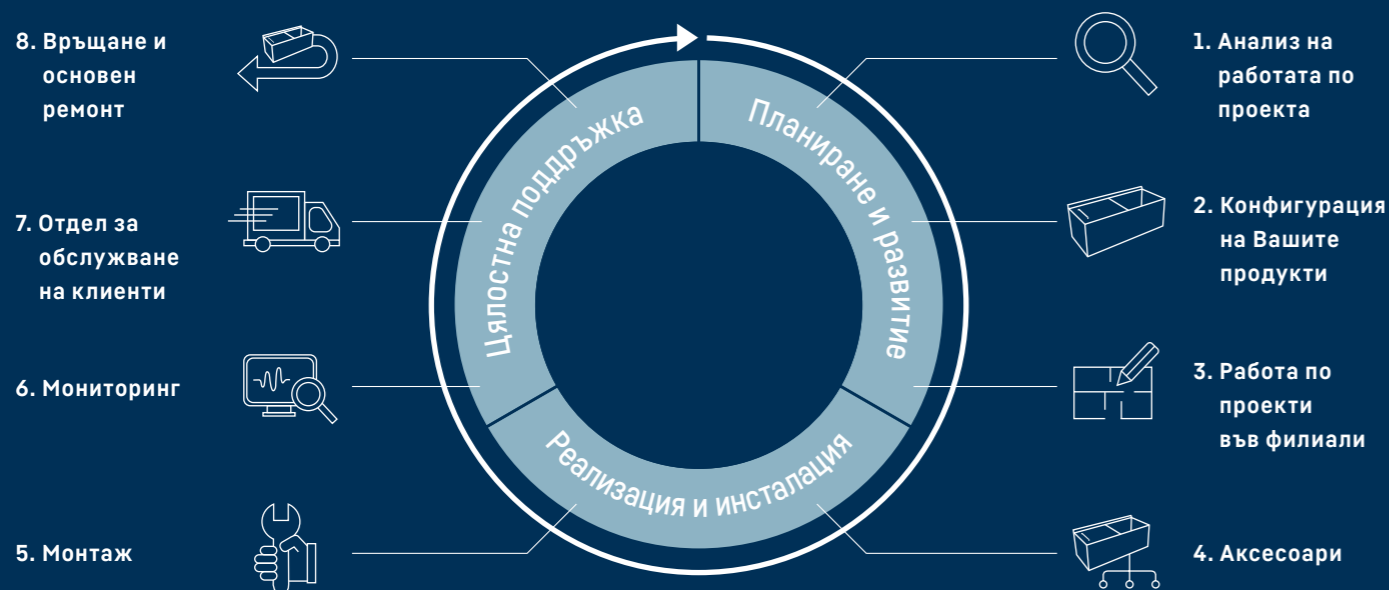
8. Връщане и основен ремонт

7. Отдел за обслужване на клиенти

6. Мониторинг

5. Монтаж

Цялостна поддръжка

Планиране и развитие

Реализация и инсталация

1. Анализ на работата по проекта

2. Конфигурация на Вашите продукти

3. Работа по проекти във филиали

4. Аксесоари